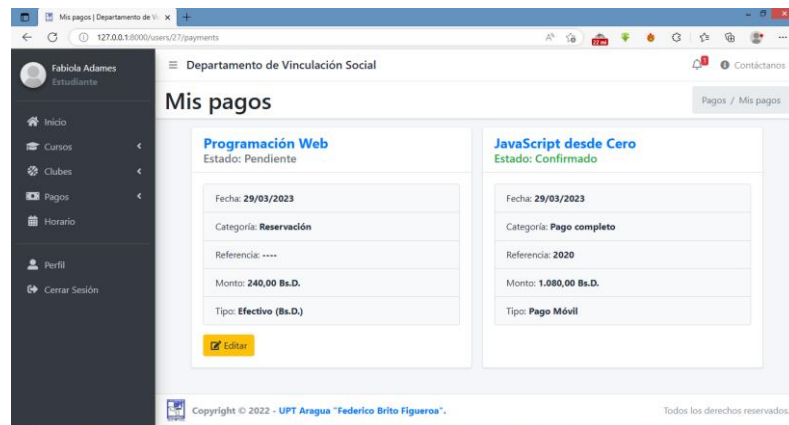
Mis pagos | Departamento de Vi ×

127.0.0.1:8000/users/27/payments

Fabiola Adames
Estudiante

Inicio
Cursos
Clubes
Pagos
Horario
Perfil
Cerrar Sesión

≡ Departamento de Vinculación Social

Contáctanos

Mis pagos

Pagos / Mis pagos

Programación Web
Estado: Pendiente

Fecha: 29/03/2023
Categoría: Reservación
Referencia: ----
Monto: 240,00 Bs.D.
Tipo: Efectivo (Bs.D.)

Editar

JavaScript desde Cero
Estado: Confirmado

Fecha: 29/03/2023
Categoría: Pago completo
Referencia: 2020
Monto: 1.080,00 Bs.D.
Tipo: Pago Móvil

Copyright © 2022 - UPT Aragua "Federico Brito Figueroa".

Todos los derechos reservados.